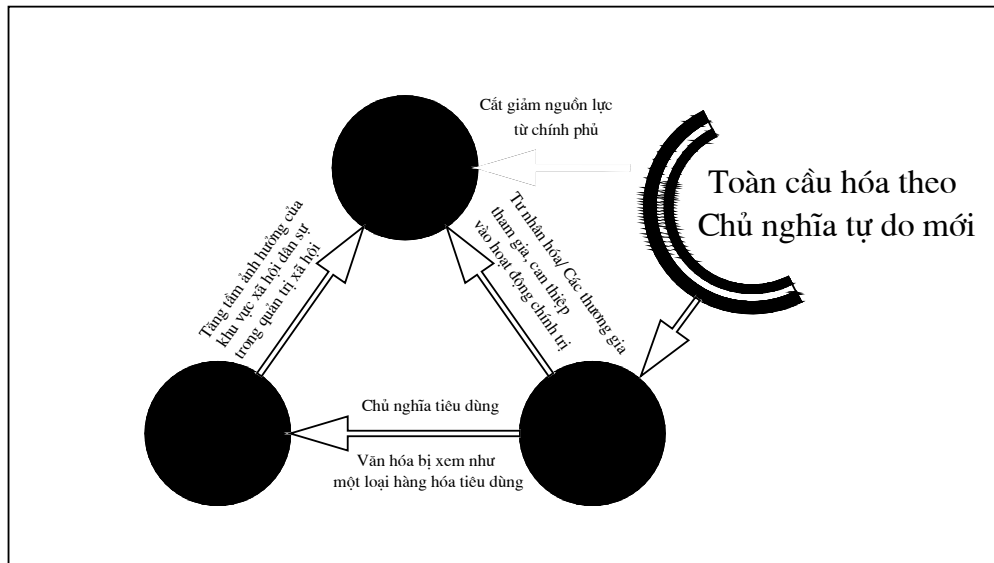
Cắt giảm nguồn lực từ chính phủ

Toàn cầu hóa theo Chủ nghĩa tự do mới

Tăng tầm ảnh hưởng của khu vực xã hội dân sự trong quản trị xã hội

Tư nhân hóa/ Các thương gia tham gia, can thiệp vào hoạt động chính trị

Chủ nghĩa tiêu dùng

Văn hóa bị xem như một loại hàng hóa tiêu dùng